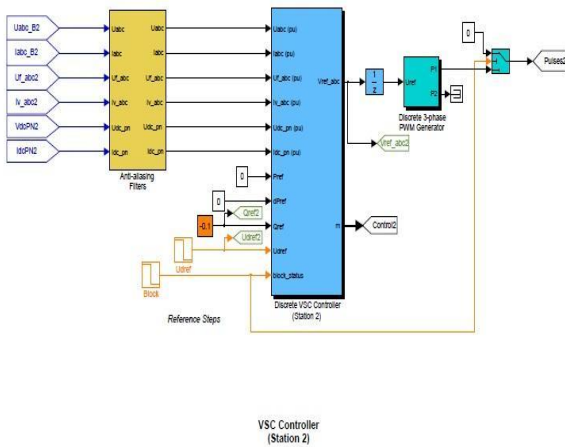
Uabc_B2
Iabc_B2
Uf_abc2
Iv_abc2
VdcPN2
IdcPN2

Uabc
Iabc
Uf_abc
Iv_abc
Udc_pn
Idc_pn

Uabc
Iabc
Uf_abc
Iv_abc
Udc_pn
Idc_pn

Anti-aliasing Filters

Uabc (pu)
Iabc (pu)
Uf_abc (pu)
Iv_abc (pu)
Udc_pn (pu)
Idc_pn (pu)
Pref
dPref
Qref
Udref
block_status

Vref_abc
m

Discrete VSC Controller (Station 2)

0
0
-0.1
Qref2
Udref2
Udref
Block

Reference Steps

Vref_abc2
Control2

$\frac{1}{z}$

Uref
P1
P2

Discrete 3-phase PWM Generator

0
Pulses2

VSC Controller (Station 2)